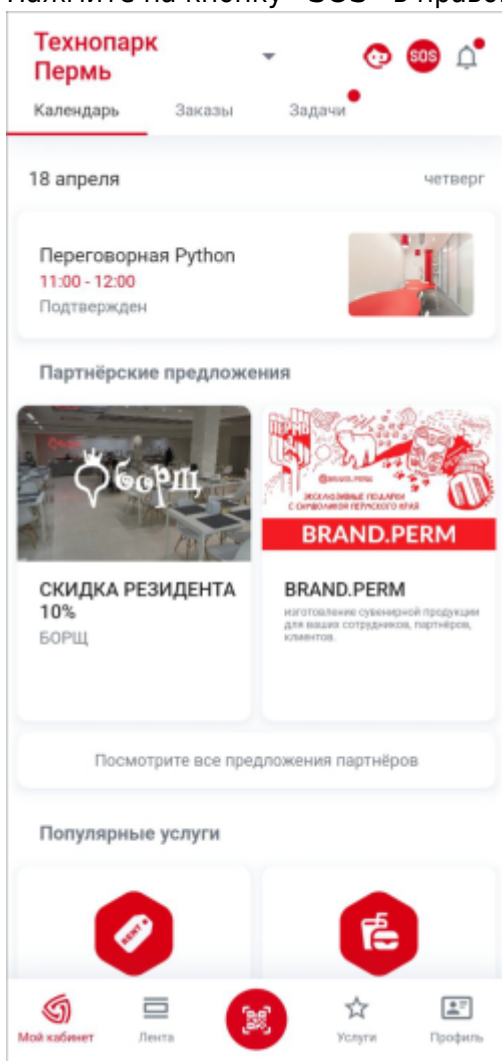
Технопарк Пермь

SOS

Календарь Заказы Задачи

18 апреля четверг

Переговорная Python
11:00 - 12:00
Подтвержден

Партнёрские предложения

Борщ

ЭКСКЛЮЗИВНЫЕ ПОДАРКИ С СИМВОЛИКОЙ ПЕРМСКОГО КРАЯ

BRAND.PERM

СКИДКА РЕЗИДЕНТА 10%
БОРЩ

BRAND.PERM
изготовление сувенирной продукции для ваших сотрудников, партнёров, клиентов.

Посмотрите все предложения партнёров

Популярные услуги

RENT

Мой кабинет Лента Услуги Профиль